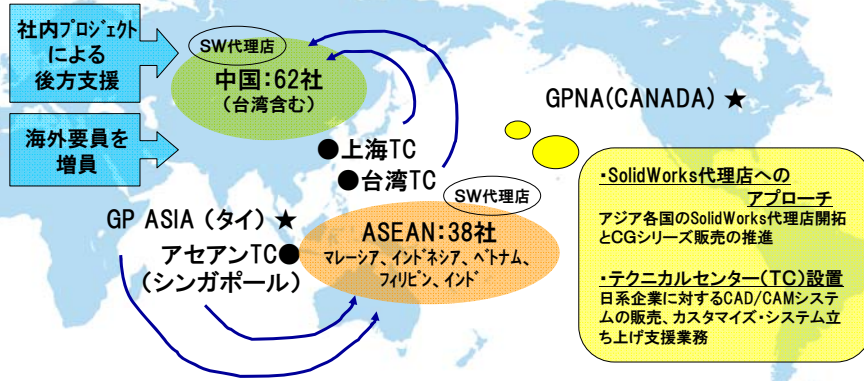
社内プロジェクトによる後方支援

海外要員を増員

SW代理店
中国:62社
(台湾含む)

●上海TC
●台湾TC

GPNA(CANADA)★

GP ASIA(タイ)★

アセアンTC●
(シンガポール)

SW代理店
ASEAN:38社
マレーシア、インドネシア、ベトナム、フィリピン、インド

・SolidWorks代理店へのアプローチ
アジア各国のSolidWorks代理店開拓とCGシリーズ販売の推進

・テクニカルセンター(TC)設置
日系企業に対するCAD/CAMシステムの販売、カスタマイズ・システム立ち上げ支援業務